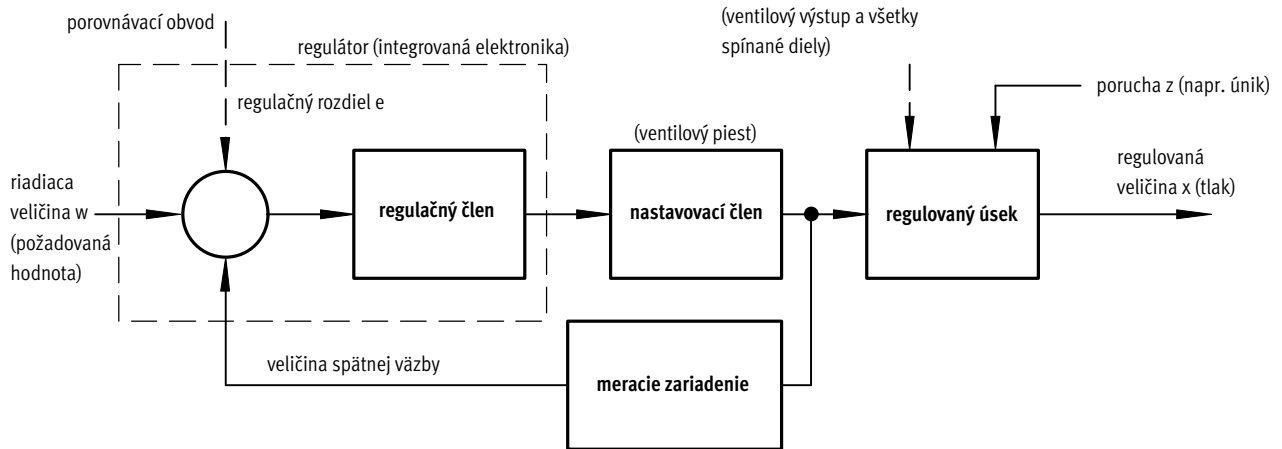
porovnávací obvod

regulátor (integrovaná elektronika)

regulačný rozdiel e

(ventilový výstup a všetky spínané diely)

porucha z (napr. únik)

(ventilový piest)

riadiaca veličina w (požadovaná hodnota)

regulačný člen

nastavovací člen

regulovaný úsek

regulovaná veličina x (tlak)

veličina spätnej väzby

meracie zariadenie